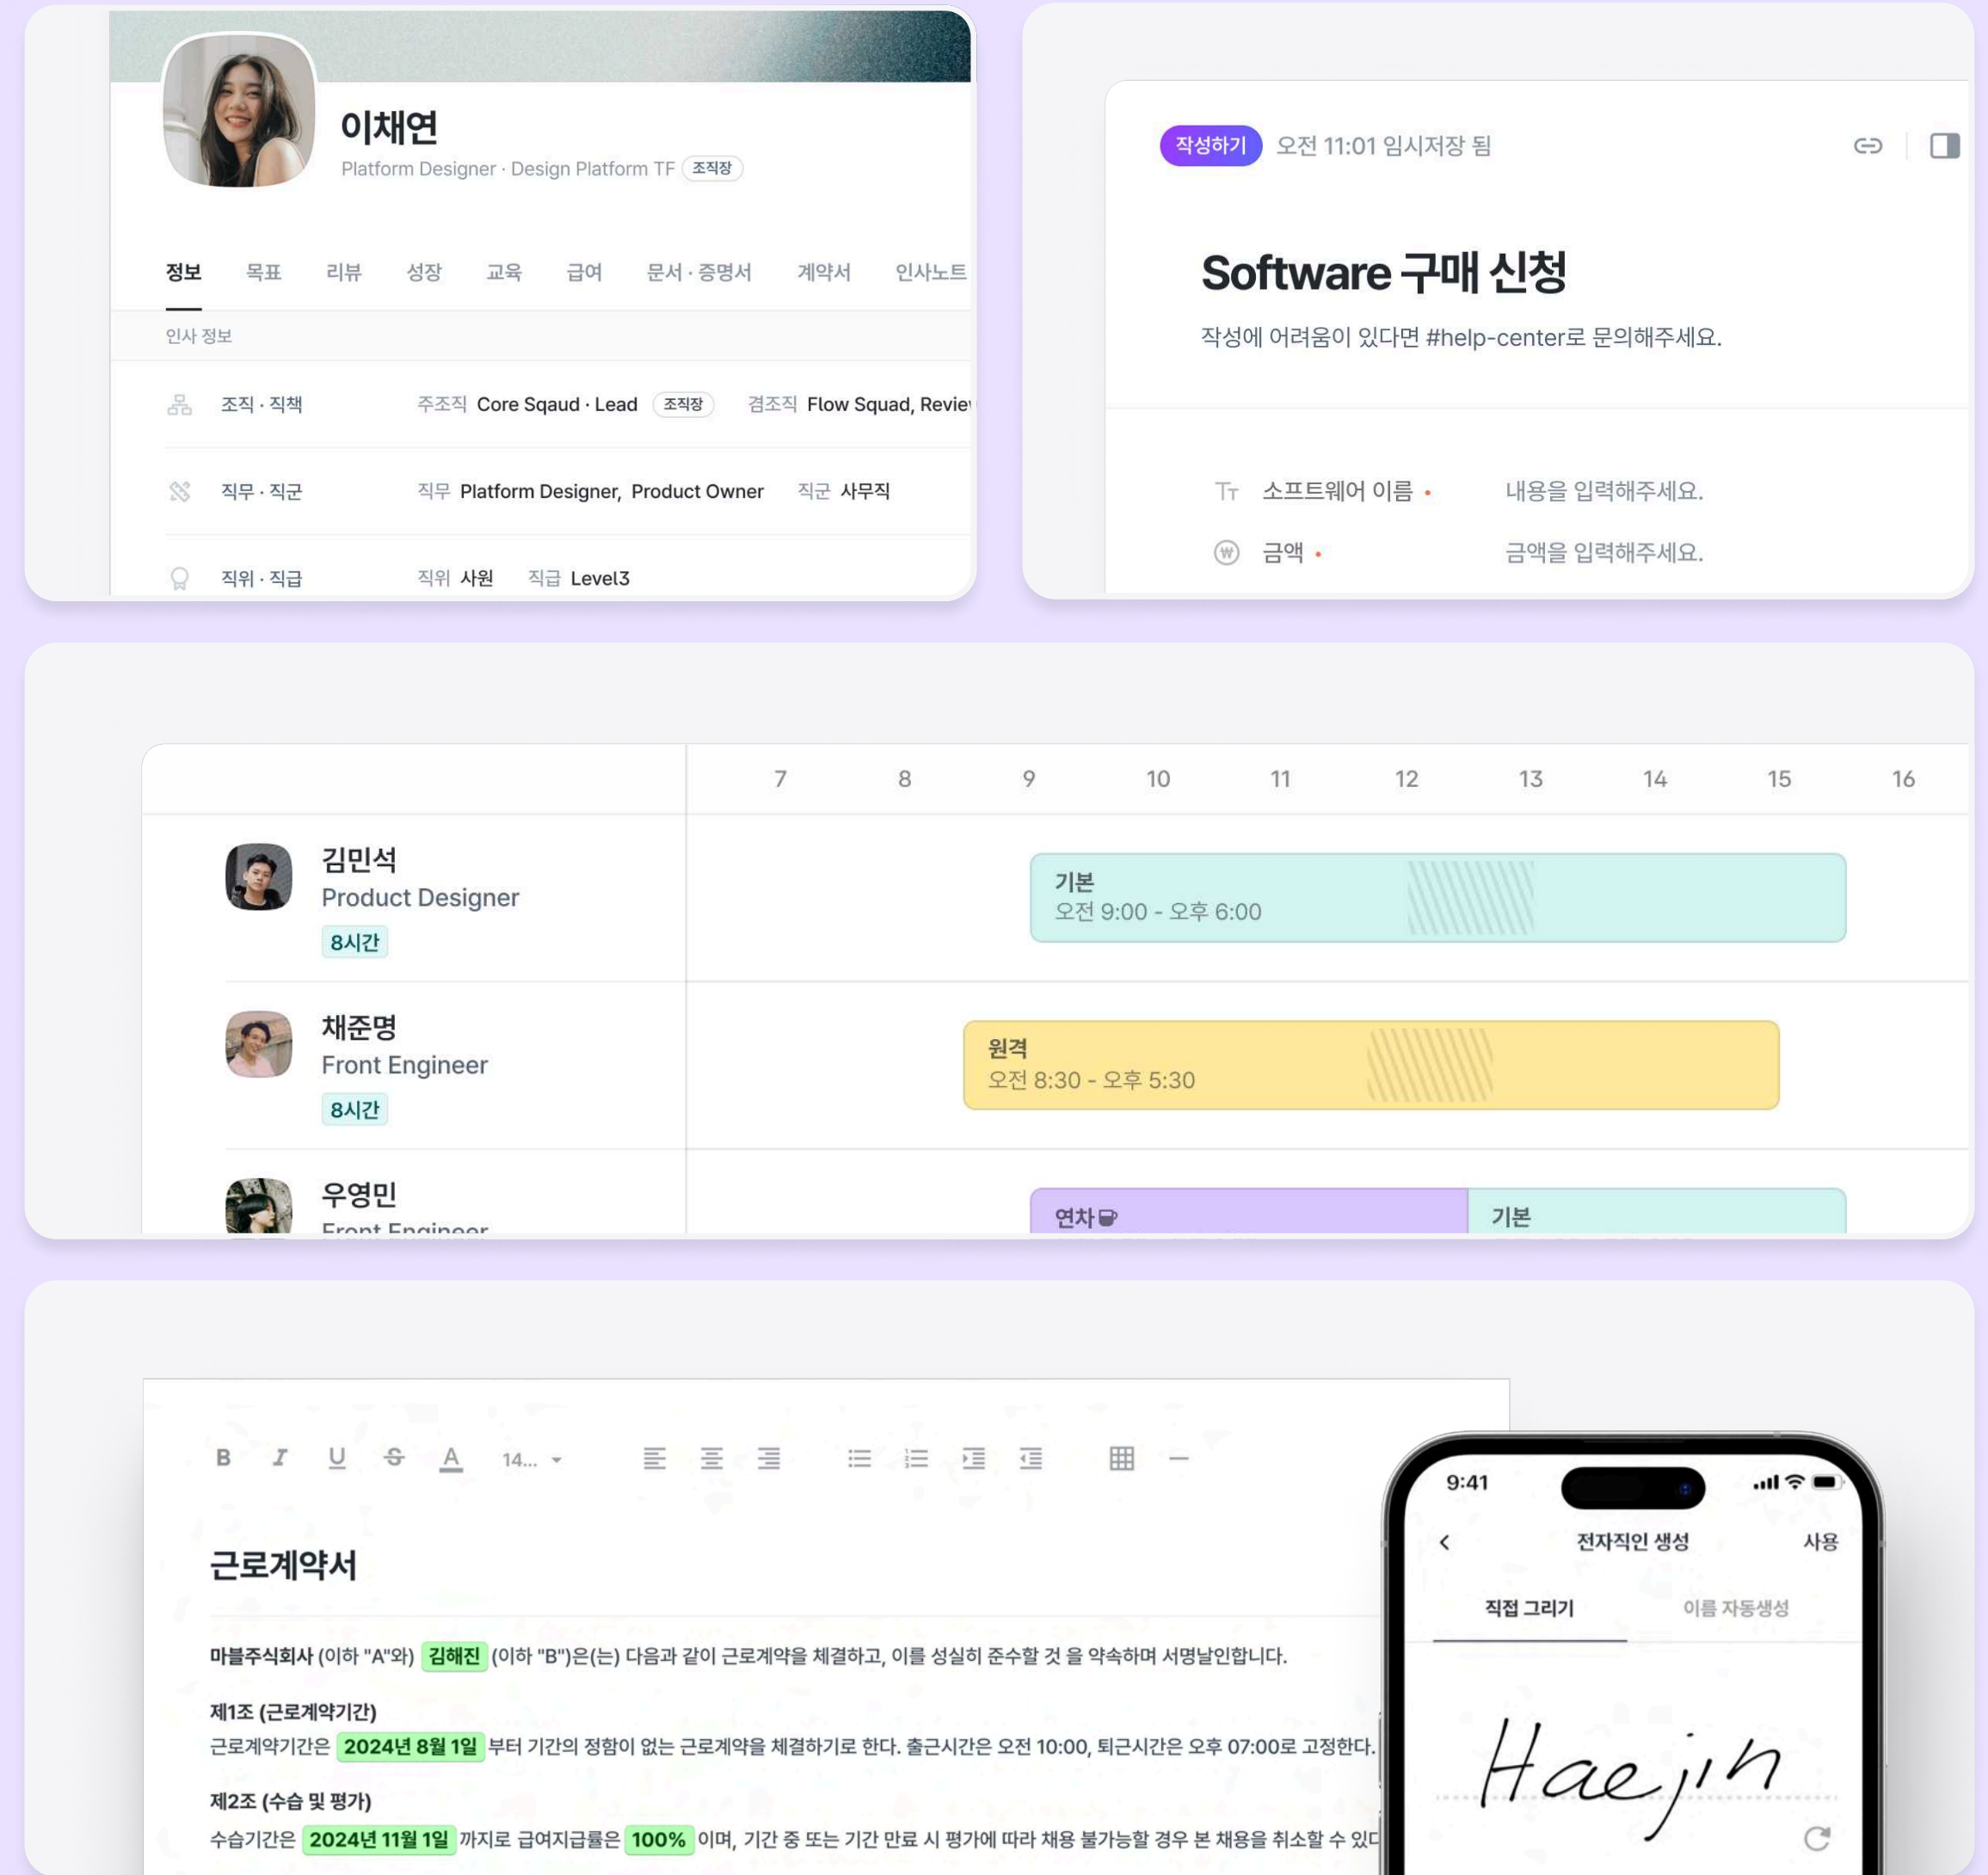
이채연
Platform Designer · Design Platform TF 조직장

정보 목표 리뷰 성장 교육 급여 문서 · 증명서 계약서 인사노트

인사 정보

조직 · 직책 주조직 Core Sqaud · Lead 조직장 겸조직 Flow Squad, Revie

직무 · 직군 직무 Platform Designer, Product Owner 직군 사무직

직위 · 직급 직위 사원 직급 Level3

작성하기 오전 11:01 임시저장 됨

Software 구매 신청

작성에 어려움이 있다면 #help-center로 문의해주세요.

소프트웨어 이름 • 내용을 입력해주세요.

금액 • 금액을 입력해주세요.

| | 7 | 8 | 9 | 10 | 11 | 12 | 13 | 14 | 15 | 16 |
|---|---|---|---|---|---|---|---|---|---|---|

김민석
Product Designer
8시간
기본
오전 9:00 - 오후 6:00

채준명
Front Engineer
8시간
원격
오전 8:30 - 오후 5:30

우영민
Front Engineer
연차
기본

B I U S A 14...

근로계약서

마블주식회사 (이하 "A"와) 김해진 (이하 "B")은(는) 다음과 같이 근로계약을 체결하고, 이를 성실히 준수할 것 을 약속하며 서명날인합니다.

제1조 (근로계약기간)
근로계약기간은 2024년 8월 1일 부터 기간의 정함이 없는 근로계약을 체결하기로 한다. 출근시간은 오전 10:00, 퇴근시간은 오후 07:00로 고정한다.

제2조 (수습 및 평가)
수습기간은 2024년 11월 1일 까지로 급여지급률은 100% 이며, 기간 중 또는 기간 만료 시 평가에 따라 채용 불가능할 경우 본 채용을 취소할 수 있다

9:41
전자직인 생성 사용
직접 그리기 이름 자동생성
Haejin